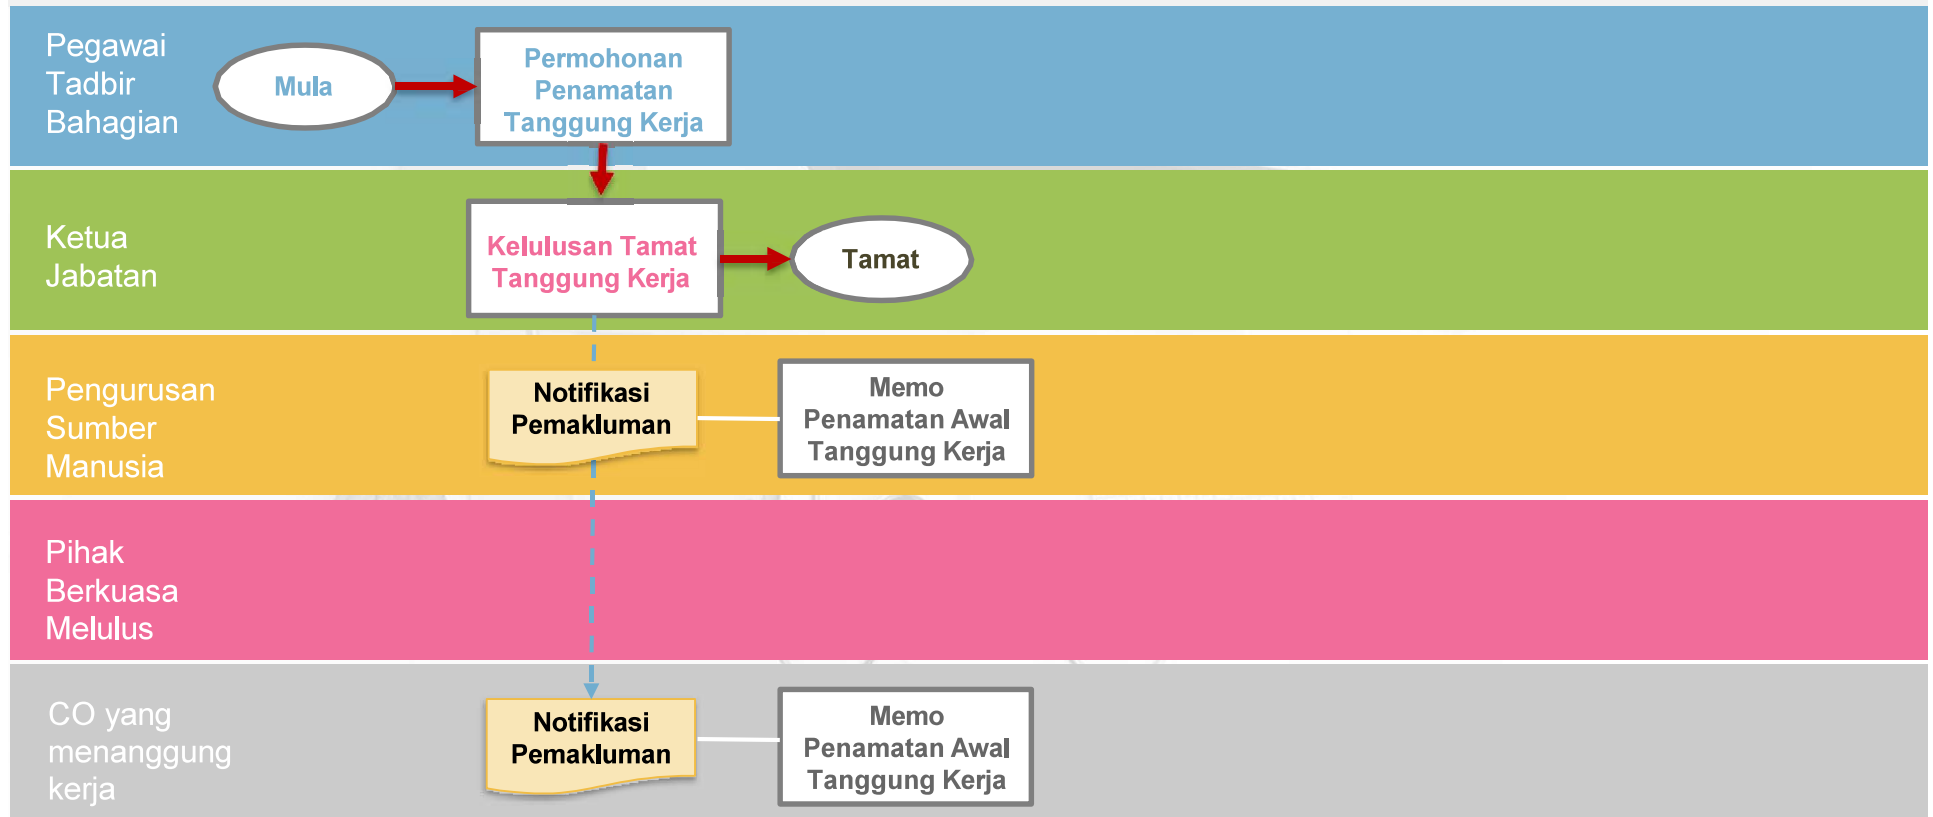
Pegawai Tadbir Bahagian

Mula

Permohonan Penamatan Tanggung Kerja

Ketua Jabatan

Kelulusan Tamat Tanggung Kerja

Tamat

Pengurusan Sumber Manusia

Notifikasi Pemakluman

Memo Penamatan Awal Tanggung Kerja

Pihak Berkuasa Melulus

CO yang menanggung kerja

Notifikasi Pemakluman

Memo Penamatan Awal Tanggung Kerja